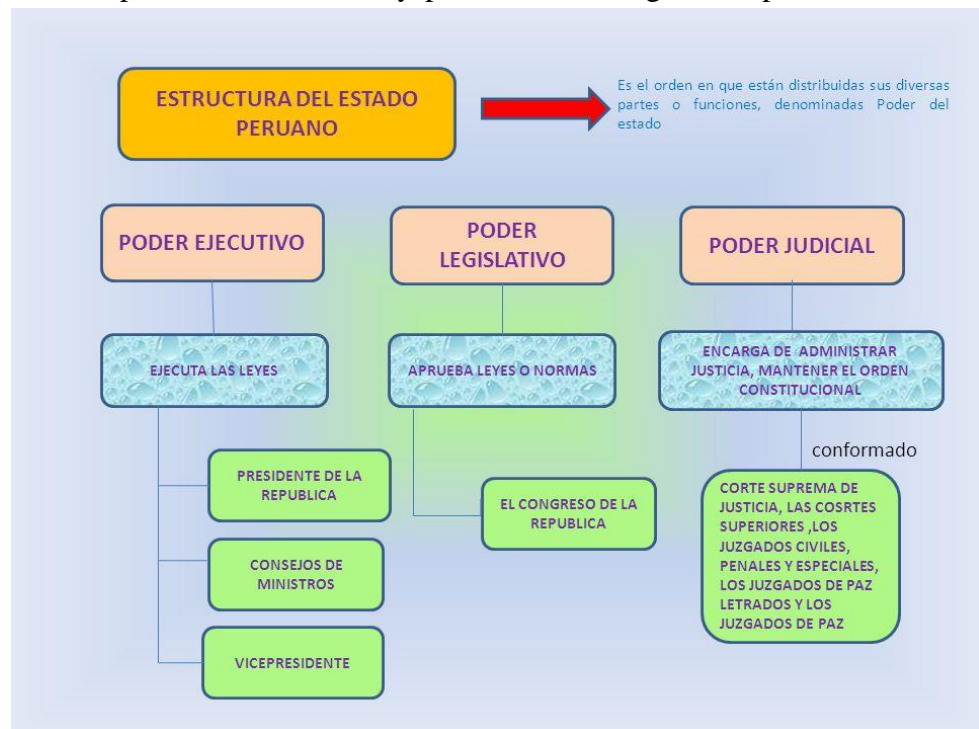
ESTRUCTURA DEL ESTADO PERUANO

Es el orden en que están distribuidas sus diversas partes o funciones, denominadas Poder del estado

PODER EJECUTIVO

PODER LEGISLATIVO

PODER JUDICIAL

EJECUTA LAS LEYES

APRUEBA LEYES O NORMAS

ENCARGA DE ADMINISTRAR JUSTICIA, MANTENER EL ORDEN CONSTITUCIONAL

conformado

PRESIDENTE DE LA REPUBLICA

CONSEJOS DE MINISTROS

VICEPRESIDENTE

EL CONGRESO DE LA REPUBLICA

CORTE SUPREMA DE JUSTICIA, LAS COSRTES SUPERIORES ,LOS JUZGADOS CIVILES, PENALES Y ESPECIALES, LOS JUZGADOS DE PAZ LETRADOS Y LOS JUZGADOS DE PAZ